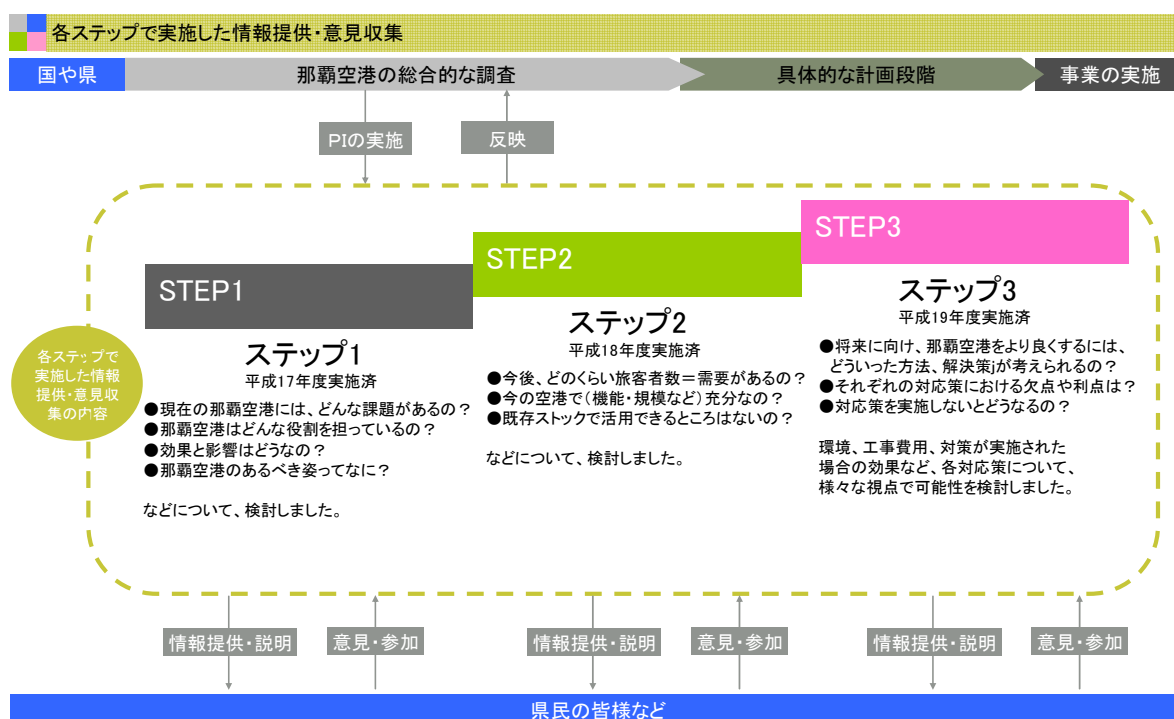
各ステップで実施した情報提供・意見収集

国や県
那覇空港の総合的な調査
具体的な計画段階
事業の実施

PIの実施
反映

各ステップで実施した情報提供・意見収集の内容

STEP1
ステップ1
平成17年度実施済
●現在の那覇空港には、どんな課題があるの？
●那覇空港はどんな役割を担っているの？
●効果と影響はどうなの？
●那覇空港のあるべき姿ってなに？

などについて、検討しました。

STEP2
ステップ2
平成18年度実施済
●今後、どのくらい旅客者数＝需要があるの？
●今の空港で（機能・規模など）充分なの？
●既存ストックで活用できるところはないの？

などについて、検討しました。

STEP3
ステップ3
平成19年度実施済
●将来に向け、那覇空港をより良くするには、どういった方法、解決策」が考えられるの？
●それぞれの対応策における欠点や利点は？
●対応策を実施しないとどうなるの？

環境、工事費用、対策が実施された場合の効果など、各対応策について、様々な視点で可能性を検討しました。

情報提供・説明
意見・参加
情報提供・説明
意見・参加
情報提供・説明
意見・参加

県民の皆様など